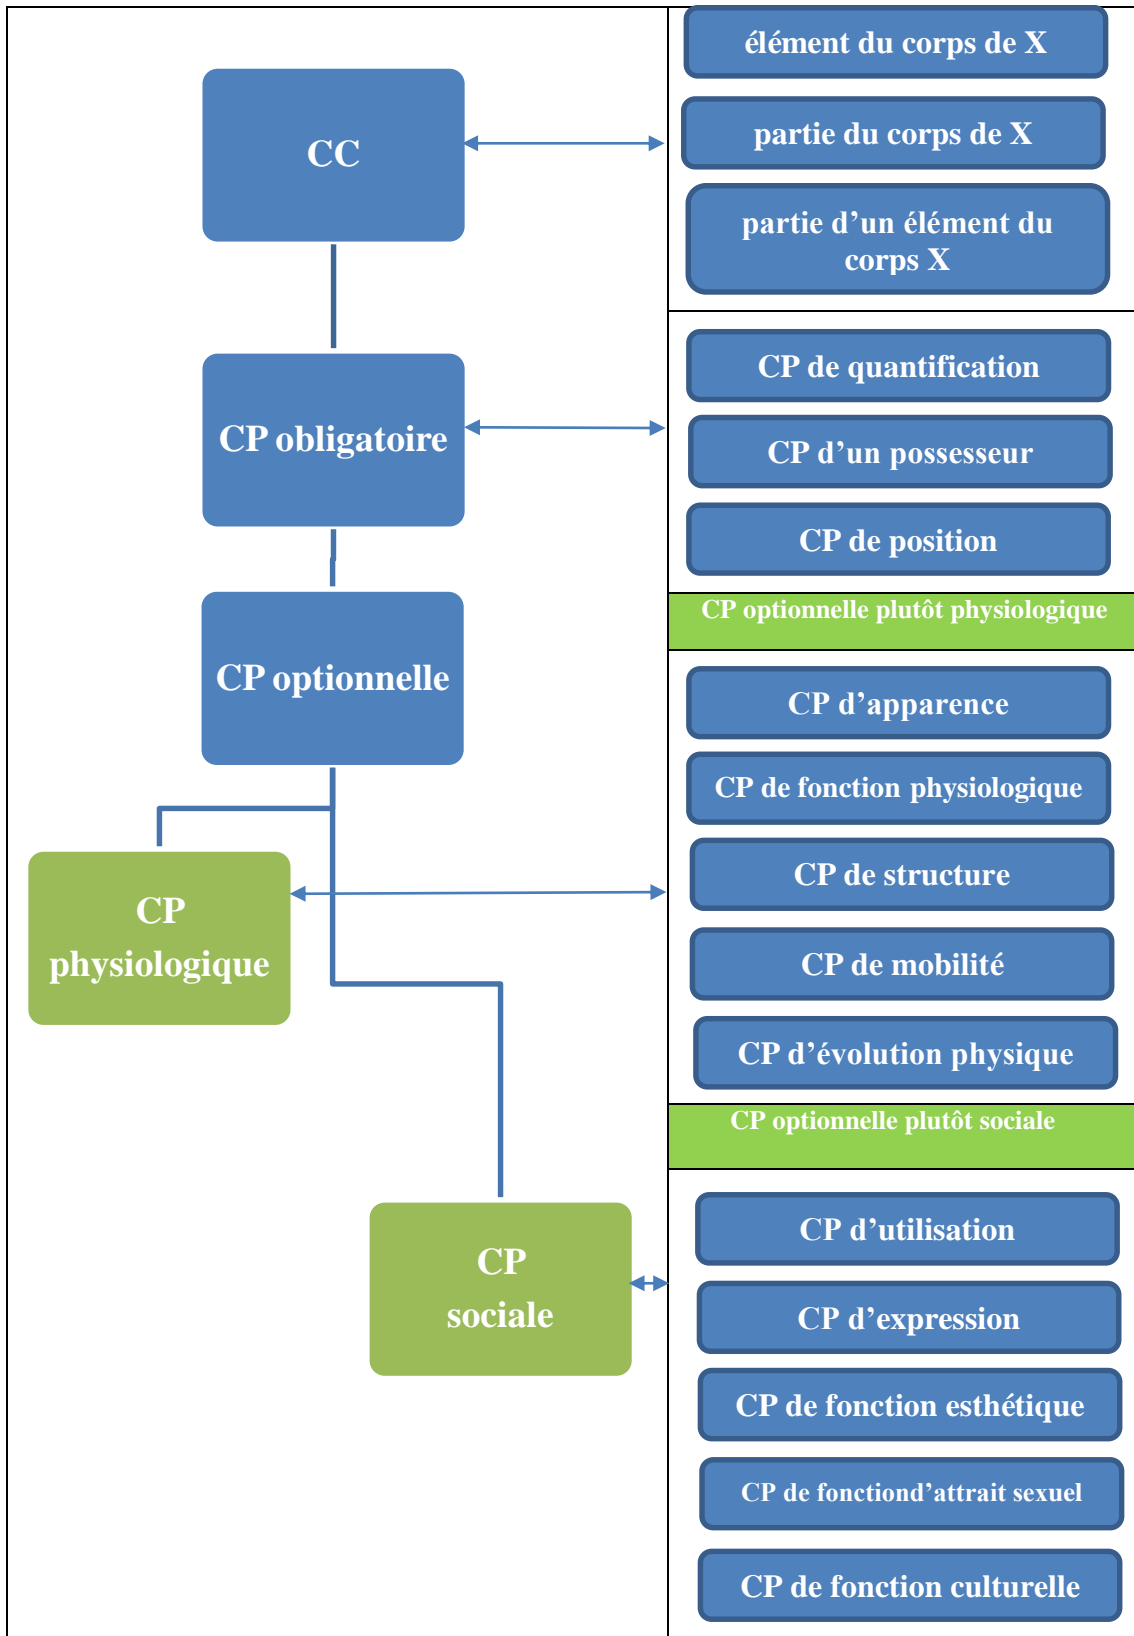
CC

CP obligatoire

CP optionnelle

CP physiologique

CP sociale

élément du corps de X

partie du corps de X

partie d’un élément du corps X

CP de quantification

CP d’un possesseur

CP de position

CP optionnelle plutôt physiologique

CP d’apparence

CP de fonction physiologique

CP de structure

CP de mobilité

CP d’évolution physique

CP optionnelle plutôt sociale

CP d’utilisation

CP d’expression

CP de fonction esthétique

CP de fonctiond’attrait sexuel

CP de fonction culturelle